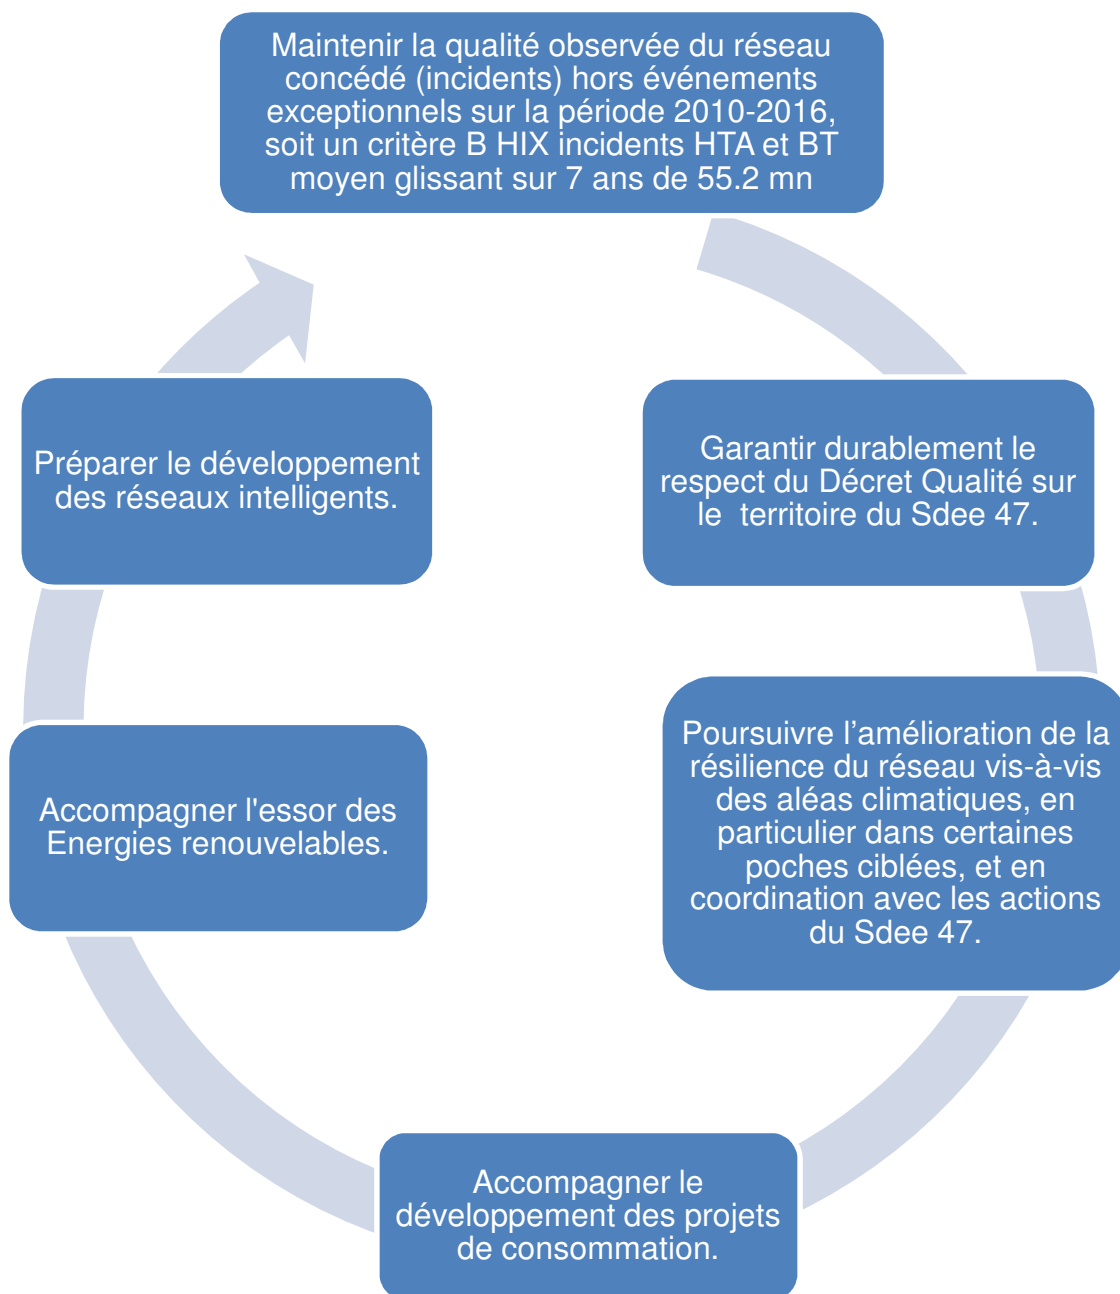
Maintenir la qualité observée du réseau concédé (incidents) hors événements exceptionnels sur la période 2010-2016, soit un critère B HIX incidents HTA et BT moyen glissant sur 7 ans de 55.2 mn

Garantir durablement le respect du Décret Qualité sur le territoire du Sdee 47.

Poursuivre l’amélioration de la résilience du réseau vis-à-vis des aléas climatiques, en particulier dans certaines poches ciblées, et en coordination avec les actions du Sdee 47.

Accompagner le développement des projets de consommation.

Accompagner l'essor des Energies renouvelables.

Préparer le développement des réseaux intelligents.